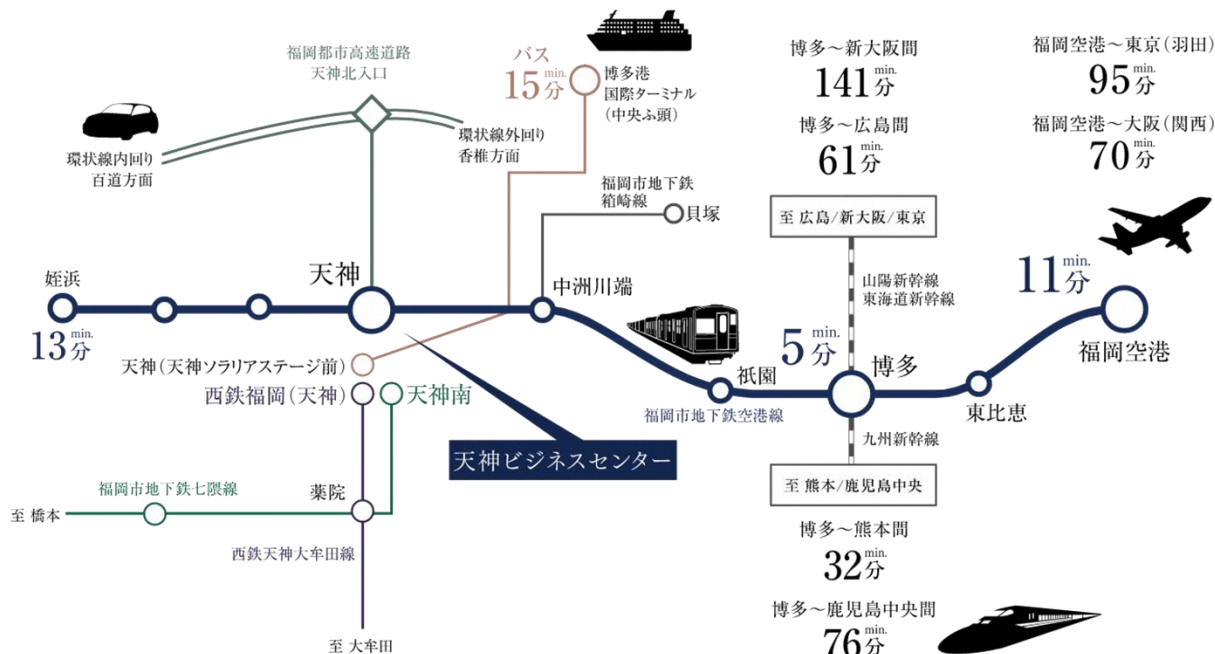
福岡都市高速道路
天神北入口

環状線内回り
百道方面

環状線外回り
香椎方面

バス
15 min. 分

博多港
国際ターミナル
(中央ふ頭)

福岡市地下鉄
箱崎線

貝塚

博多～新大阪間
141 min. 分

博多～広島間
61 min. 分

福岡空港～東京(羽田)
95 min. 分

福岡空港～大阪(関西)
70 min. 分

至 広島/新大阪/東京

山陽新幹線
東海道新幹線

姪浜
13 min. 分

天神

中洲川端

11 min. 分

福岡空港

5 min. 分

祇園

博多

東比恵

天神(天神ソラリアステージ前)

西鉄福岡(天神)

天神南

福岡市地下鉄空港線

九州新幹線

天神ビジネスセンター

至 熊本/鹿児島中央

福岡市地下鉄七隈線

薬院

至 橋本

西鉄天神大牟田線

博多～熊本間
32 min. 分

博多～鹿児島中央間
76 min. 分

至 大牟田